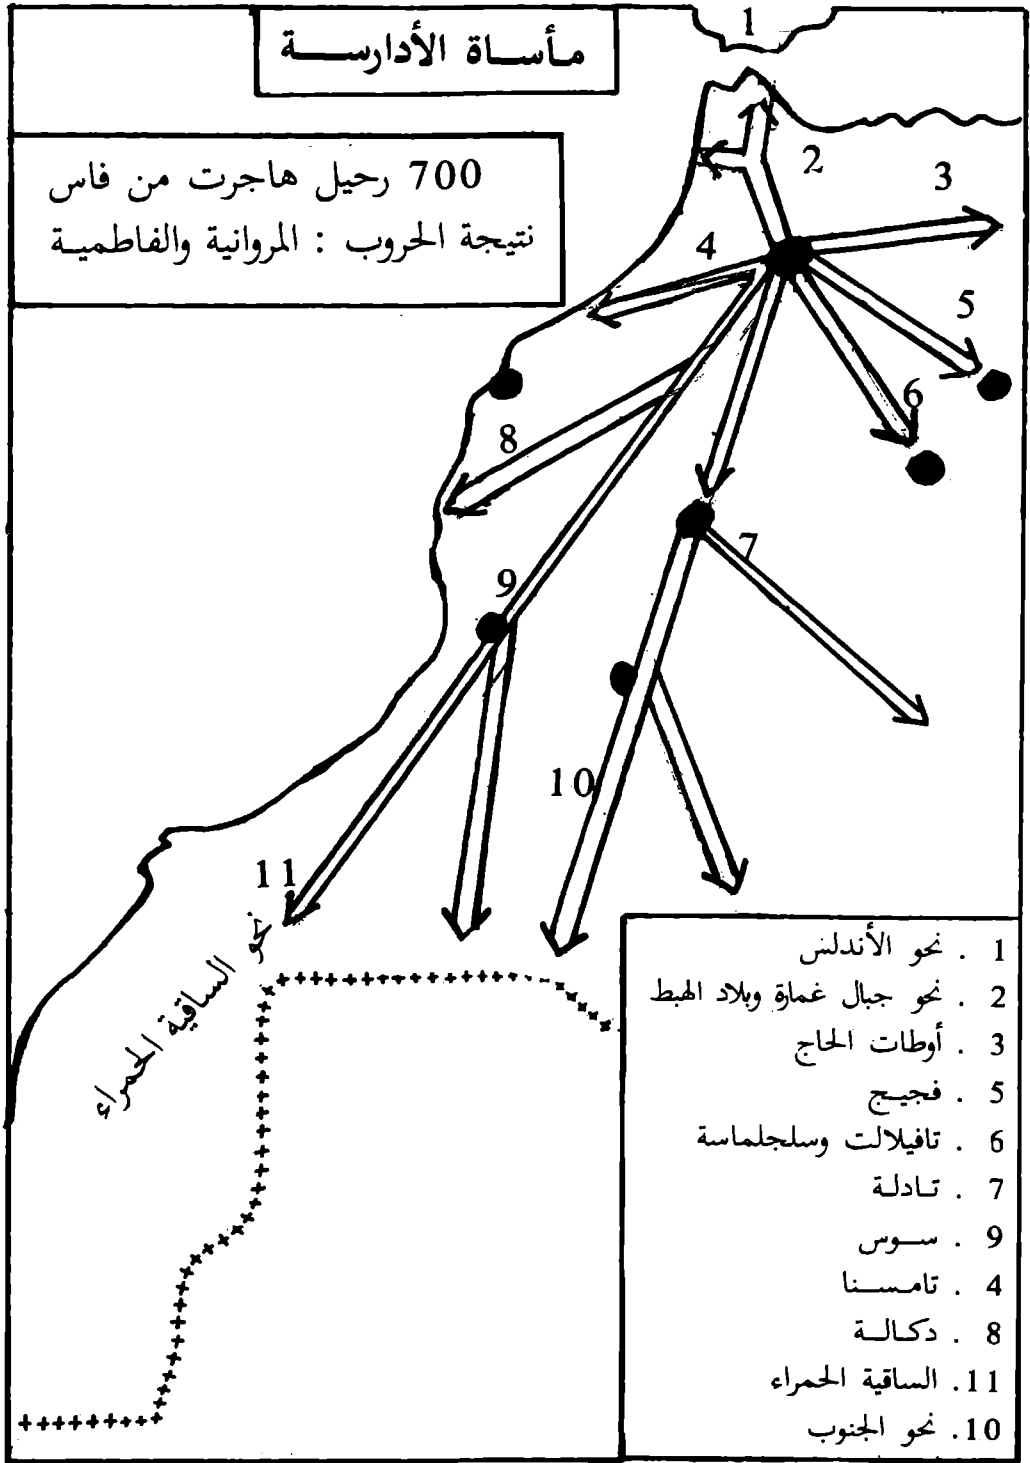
مأساة الأدارسة

700 رحيل هاجرت من فاس
نتيجة الحروب : المروانية والفاطمية

1
2
3
4
5
6
7
8
9
10
11

نحو الساقية الحمراء

1 . نحو الأندلس
2 . نحو جبال غمارة وبلاد الهبط
3 . أوطات الحاج
5 . فجيج
6 . تافيلالت وسلجلماسة
7 . تادلة
9 . سوس
4 . تامسنا
8 . دكالة
11. الساقية الحمراء
10. نحو الجنوب